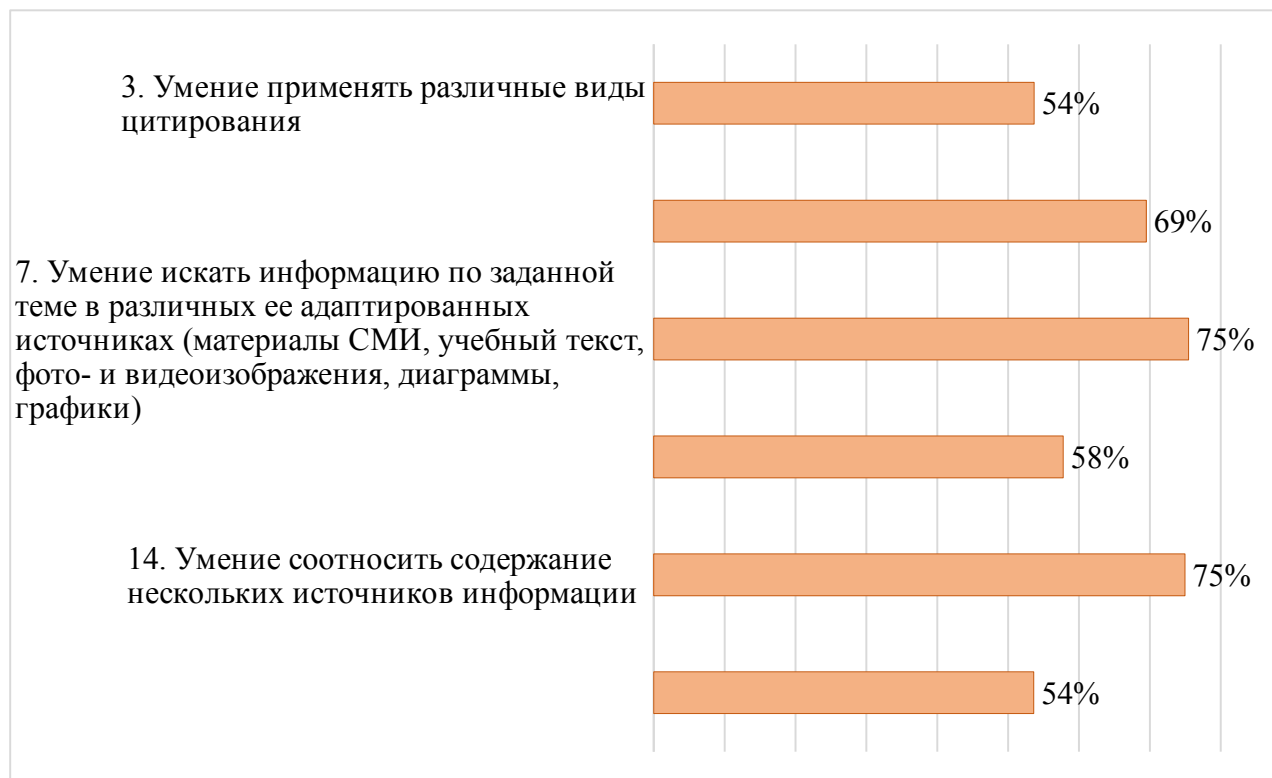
3. Умение применять различные виды цитирования

54%

69%

7. Умение искать информацию по заданной теме в различных ее адаптированных источниках (материалы СМИ, учебный текст, фото- и видеоизображения, диаграммы, графики)

75%

58%

14. Умение соотносить содержание нескольких источников информации

75%

54%